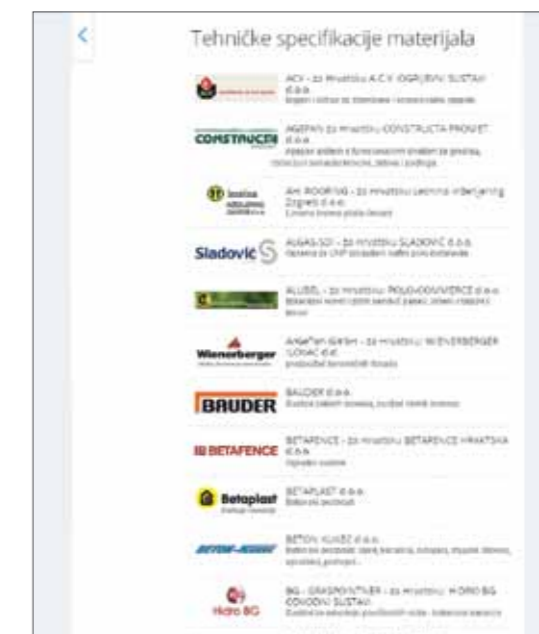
<

Tehničke specifikacije materijala

ACV - za mrežu A.C.V. OGRJEVNI SUSTAVI d.o.o.
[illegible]

CONSTRUCTA
AGEPAN - za mrežu CONSTRUCTA PROJEKT d.o.o.
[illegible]

Izolina
AHI ROOFING - za mrežu Izolina Inženjering Zagreb d.o.o.
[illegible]

Sladović
ALGAS-SDI - za mrežu SLADOVIĆ d.o.o.
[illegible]

ALUSIL - za mrežu POLO-COMMERCE d.o.o.
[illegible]

Wienerberger
ANGEHEN ISKRA - za mrežu WIENERBERGER ILOVAC d.d.
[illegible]

BRUDER
BAUDER d.o.o.
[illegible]

BETAFENCE
BETAFENCE - za mrežu BETAFENCE HRVATSKA d.o.o.
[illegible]

Betaplast
BETAPLAST d.o.o.
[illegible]

BETON KUJEZ d.o.o.
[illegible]

Hidro BG
BG - GRASPOINTNER - za mrežu HIDRO BG ODVODNI SUSTAVI
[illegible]